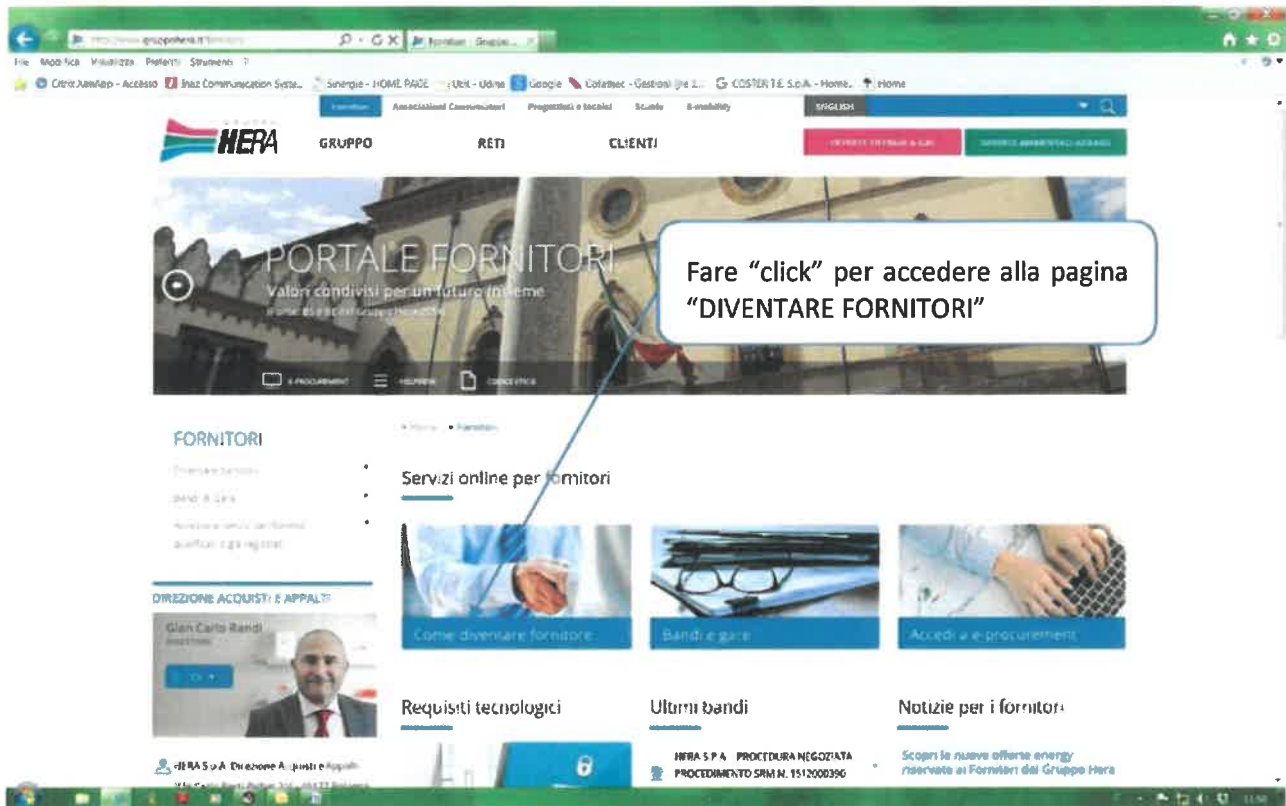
http://www.gruppohera.it/fornitori   Fornitori - Gruppo...

File Modifica Visualizza Preferiti Strumenti ?

Citrix XenApp - Accesso   Inaz Communication Syste...   Sinergie - HOME PAGE   Ubit - Udine   Google   Cotatrec - Gestione 2...   COSTER T.E. S.p.A. - Home   Home

Fornitori   Associazioni Consumatori   Progettisti e tecnici   Scuola   E-mobility   ENGLISH

HERA   GRUPPO   RETI   CLIENTI

PORTALE FORNITORI
Valori condivisi per un futuro insieme

Fare "click" per accedere alla pagina "DIVENTARE FORNITORI"

E-PROCUREMENT   HELPDESK   CODICE ETICO

FORNITORI
Diventare fornitori
Bandi di Gara
Accesso ai servizi dei fornitori qualificati o già registrati

Home • Fornitori

Servizi online per fornitori

Come diventare fornitore   Bandi e gare   Accedi a e-procurement

DIREZIONE ACQUISTI E APPALTI
Gian Carlo Randi

Requisiti tecnologici   Ultimi bandi   Notizie per i fornitori

HERA S.p.A. Direzione Acquisti e Appalti

HERA S.P.A. - PROCEDURA NEGOZIATA PROCEDIMENTO SRM N. 1512000390

Scopri le nuove offerte energy riservate ai Fornitori del Gruppo Hera